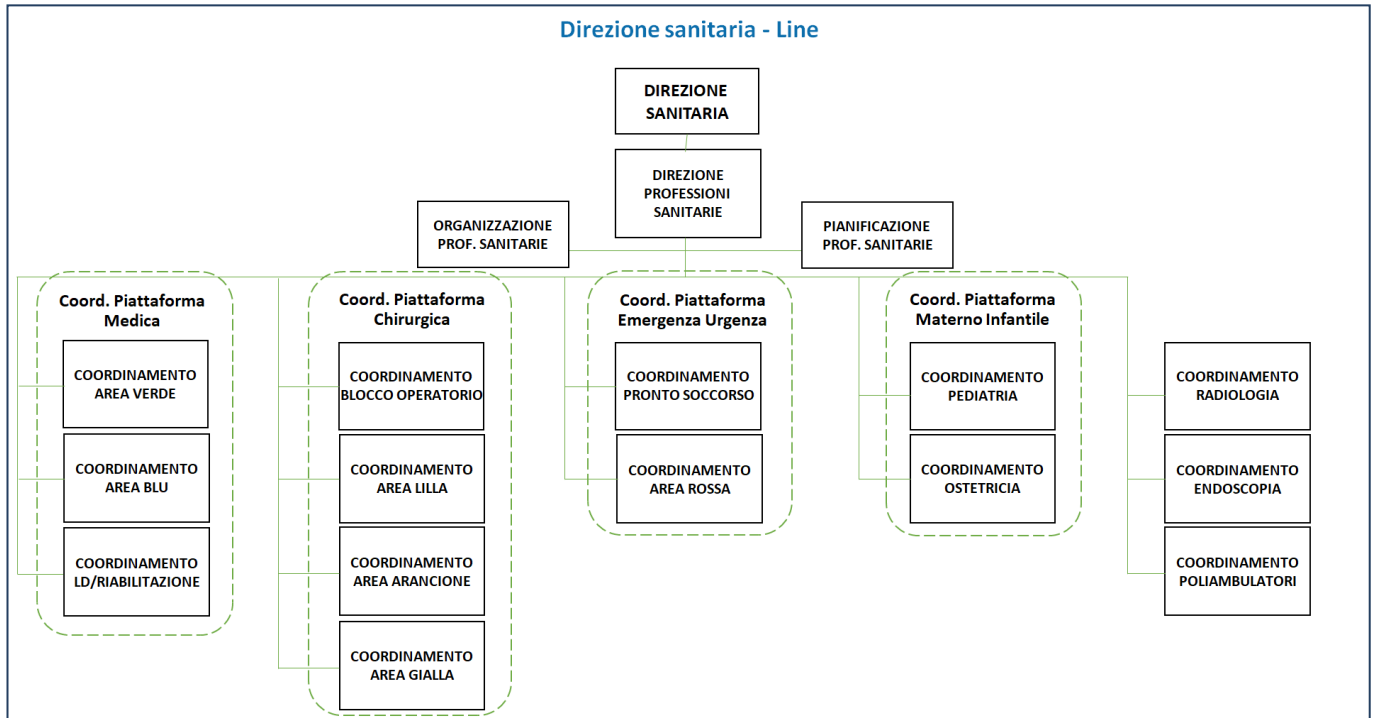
Direzione sanitaria - Line

DIREZIONE SANITARIA

DIREZIONE PROFESSIONI SANITARIE

ORGANIZZAZIONE PROF. SANITARIE

PIANIFICAZIONE PROF. SANITARIE

Coord. Piattaforma Medica

COORDINAMENTO AREA VERDE

COORDINAMENTO AREA BLU

COORDINAMENTO LD/RIABILITAZIONE

Coord. Piattaforma Chirurgica

COORDINAMENTO BLOCCO OPERATORIO

COORDINAMENTO AREA LILLA

COORDINAMENTO AREA ARANCIONE

COORDINAMENTO AREA GIALLA

Coord. Piattaforma Emergenza Urgenza

COORDINAMENTO PRONTO SOCCORSO

COORDINAMENTO AREA ROSSA

Coord. Piattaforma Materno Infantile

COORDINAMENTO PEDIATRIA

COORDINAMENTO OSTETRICIA

COORDINAMENTO RADIOLOGIA

COORDINAMENTO ENDOSCOPIA

COORDINAMENTO POLIAMBULATORI